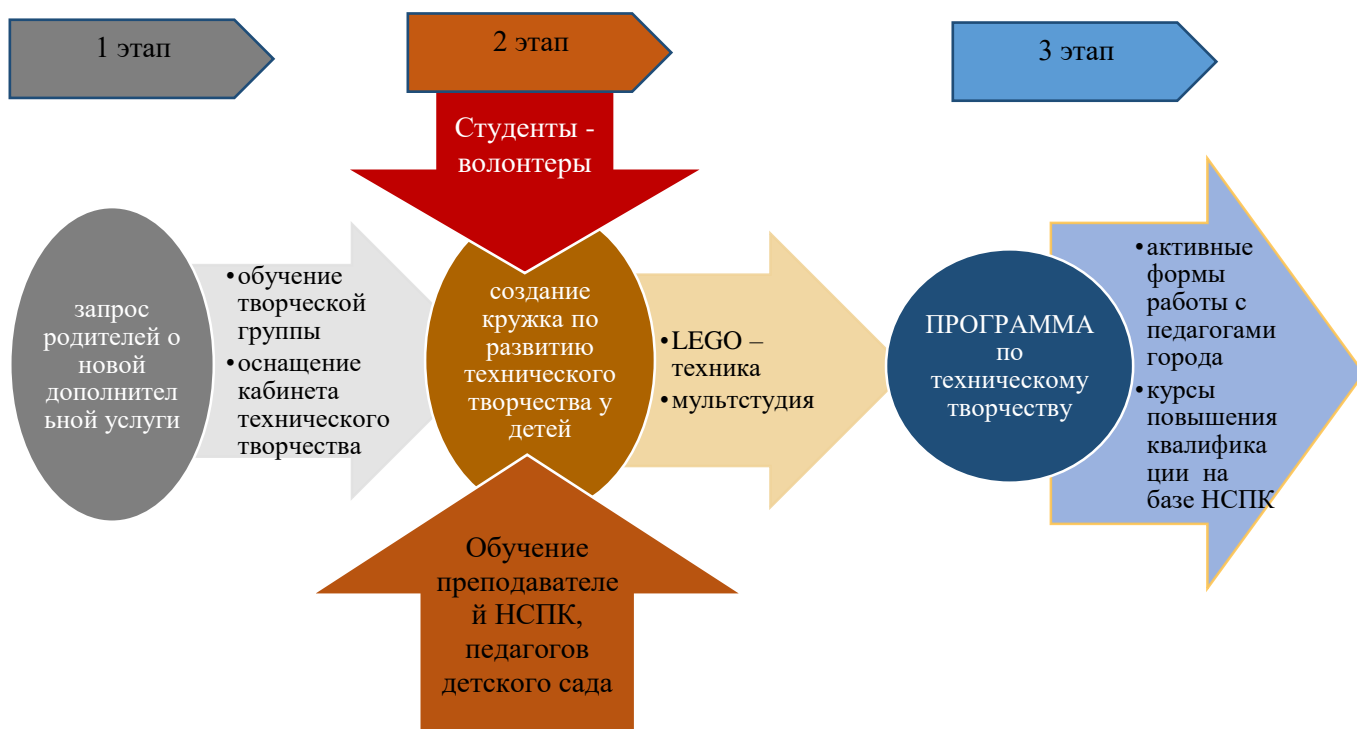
1 этап

2 этап

3 этап

Студенты - волонтеры

запрос родителей о новой дополнительной услуги

• обучение творческой группы
• оснащение кабинета технического творчества

создание кружка по развитию технического творчества у детей

• LEGO – техника
• мультстудия

ПРОГРАММА по техническому творчеству

• активные формы работы с педагогами города
• курсы повышения квалификации на базе НСПК

Обучение преподавателей НСПК, педагогов детского сада